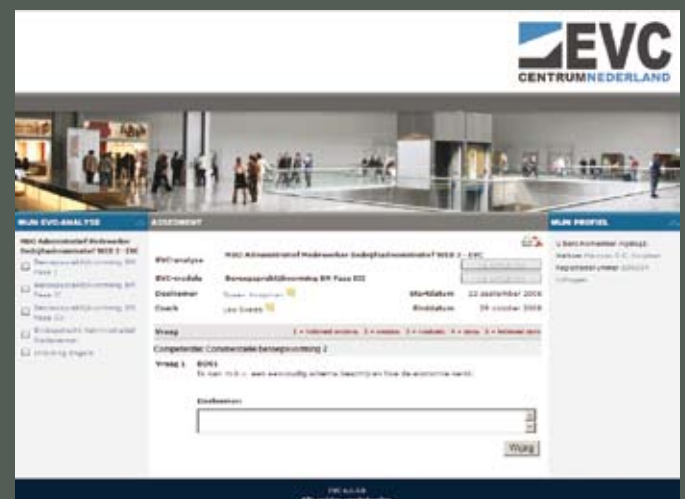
EVC
CENTRUMNEDERLAND

MIJN EVC-ANALYSE

MBO Administratief Medewerker Bedrijfsadministratief NIVO 2 - EVC

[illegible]

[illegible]

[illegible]

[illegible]

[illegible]

ASSESMENT

EVC-analyse	MBO Administratief Medewerker Bedrijfsadministratief NIVO 2 - EVC

EVC-module	Beroepspraktijkvorming BPV Fase 03

Deelnemer	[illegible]	Startdatum	22 september 2008

Coach	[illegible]	Einddatum	09 oktober 2008

Vraag	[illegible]

Competentie: Commerciële beroepsvorming 2

Vraag 1	B001
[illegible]

Eindtermen

Vraag

MIJN PROFIEL

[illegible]